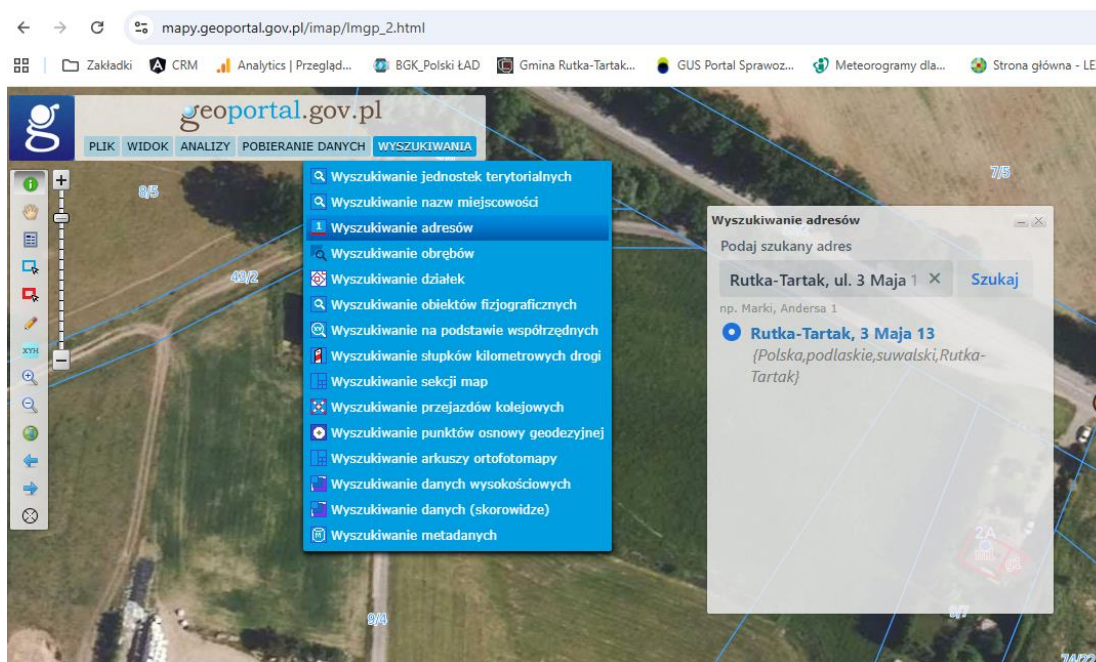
mapy.geoportal.gov.pl/imap/Imgp_2.html

Zakładki CRM Analytics | Przegląd... BGK_Polski ŁAD Gmina Rutka-Tartak... GUS Portal Sprawoz... Meteorogramy dla... Strona główna - LE

geoportal.gov.pl

PLIK WIDOK ANALIZY POBIERANIE DANYCH WYSZUKIWANIA

Wyszukiwanie jednostek terytorialnych
Wyszukiwanie nazw miejscowości
Wyszukiwanie adresów
Wyszukiwanie obrębów
Wyszukiwanie działek
Wyszukiwanie obiektów fizjograficznych
Wyszukiwanie na podstawie współrzędnych
Wyszukiwanie słupków kilometrowych drogi
Wyszukiwanie sekcji map
Wyszukiwanie przejazdów kolejowych
Wyszukiwanie punktów osnowy geodezyjnej
Wyszukiwanie arkuszy ortofotomapy
Wyszukiwanie danych wysokościowych
Wyszukiwanie danych (skorowidze)
Wyszukiwanie metadanych

8/5
43/2
7/5
9/4
8/7
2A

Wyszukiwanie adresów
Podaj szukany adres
Rutka-Tartak, ul. 3 Maja 1
Szukaj
np. Marki, Andersa 1
Rutka-Tartak, 3 Maja 13
{Polska,podlaskie,suwalski,Rutka-Tartak}